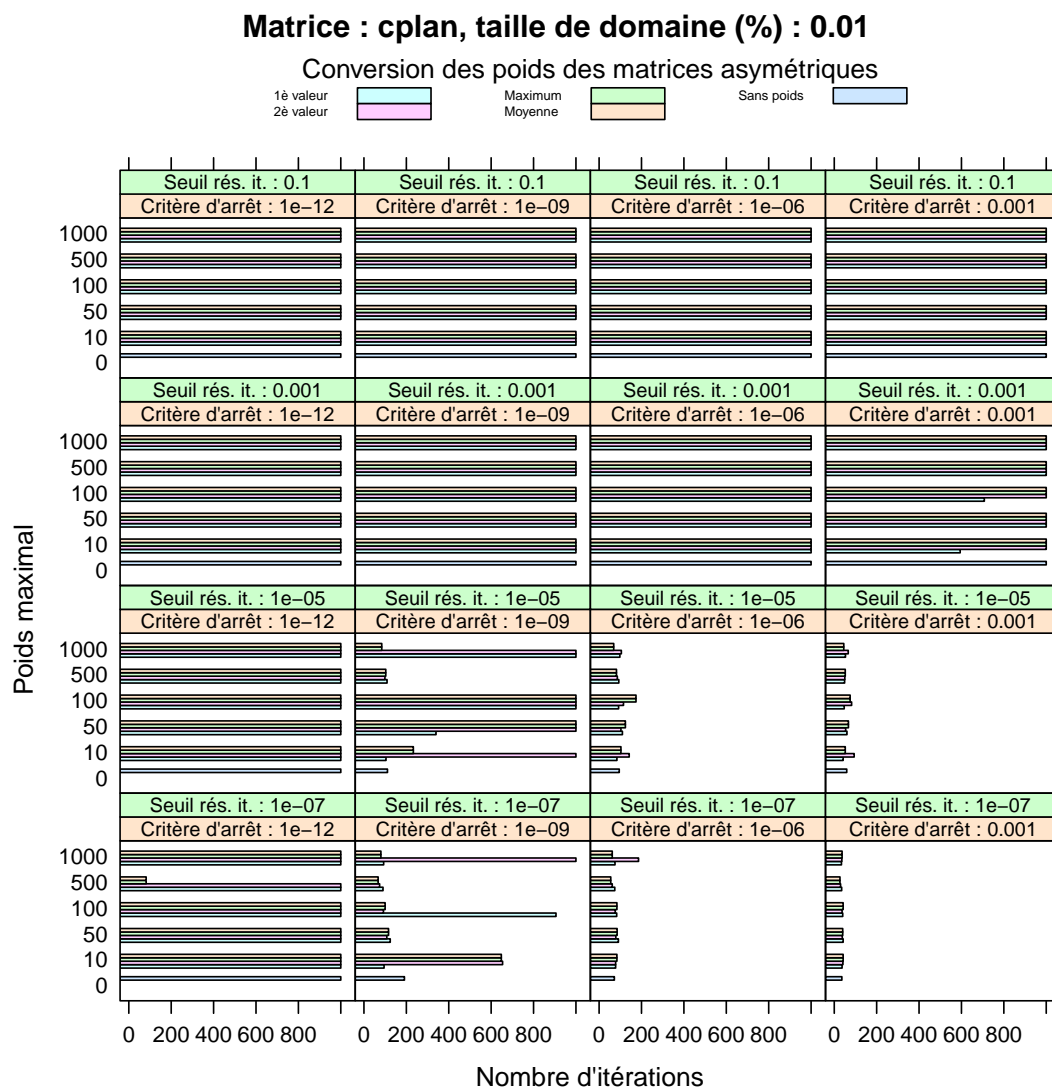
Matrice : cplan, taille de domaine (%) : 0.01

Conversion des poids des matrices asymétriques

1è valeur
2è valeur
Maximum
Moyenne
Sans poids

Seuil rés. it. : 0.1
Critère d'arrêt : 1e−12
Seuil rés. it. : 0.1
Critère d'arrêt : 1e−09
Seuil rés. it. : 0.1
Critère d'arrêt : 1e−06
Seuil rés. it. : 0.1
Critère d'arrêt : 0.001

Seuil rés. it. : 0.001
Critère d'arrêt : 1e−12
Seuil rés. it. : 0.001
Critère d'arrêt : 1e−09
Seuil rés. it. : 0.001
Critère d'arrêt : 1e−06
Seuil rés. it. : 0.001
Critère d'arrêt : 0.001

Seuil rés. it. : 1e−05
Critère d'arrêt : 1e−12
Seuil rés. it. : 1e−05
Critère d'arrêt : 1e−09
Seuil rés. it. : 1e−05
Critère d'arrêt : 1e−06
Seuil rés. it. : 1e−05
Critère d'arrêt : 0.001

Seuil rés. it. : 1e−07
Critère d'arrêt : 1e−12
Seuil rés. it. : 1e−07
Critère d'arrêt : 1e−09
Seuil rés. it. : 1e−07
Critère d'arrêt : 1e−06
Seuil rés. it. : 1e−07
Critère d'arrêt : 0.001

1000 500 100 50 10 0
1000 500 100 50 10 0
1000 500 100 50 10 0
1000 500 100 50 10 0

Poids maximal

0 200 400 600 800
0 200 400 600 800
0 200 400 600 800
0 200 400 600 800

Nombre d'itérations